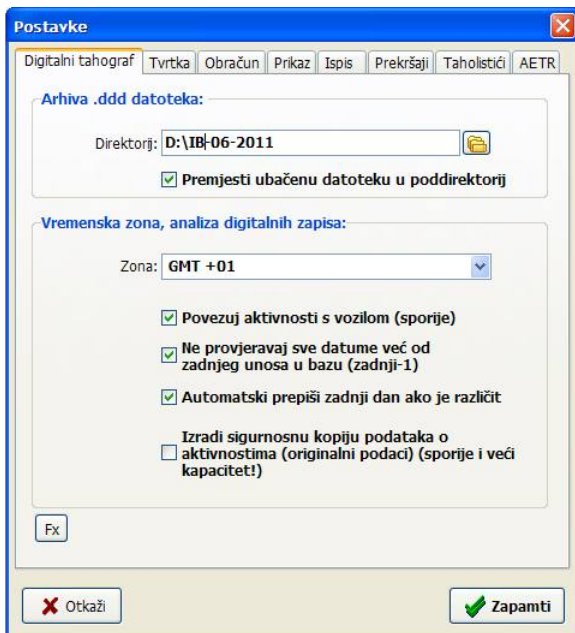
Postavke

Digitalni tahograf | Tvrtka | Obračun | Prikaz | Ispis | Prekršaji | Taholistići | AETR

Arhiva .ddd datoteka:

Direktorij: D:\IB-06-2011

Premjesti ubačenu datoteku u poddirektorij

Vremenska zona, analiza digitalnih zapisa:

Zona: GMT +01

Povezuj aktivnosti s vozilom (sporije)

Ne provjeravaj sve datume već od zadnjeg unosa u bazu (zadnji-1)

Automatski prepiši zadnji dan ako je različit

Izradi sigurnosnu kopiju podataka o aktivnostima (originalni podaci) (sporije i veći kapacitet!)

Fx

Otkaži

Zapamti